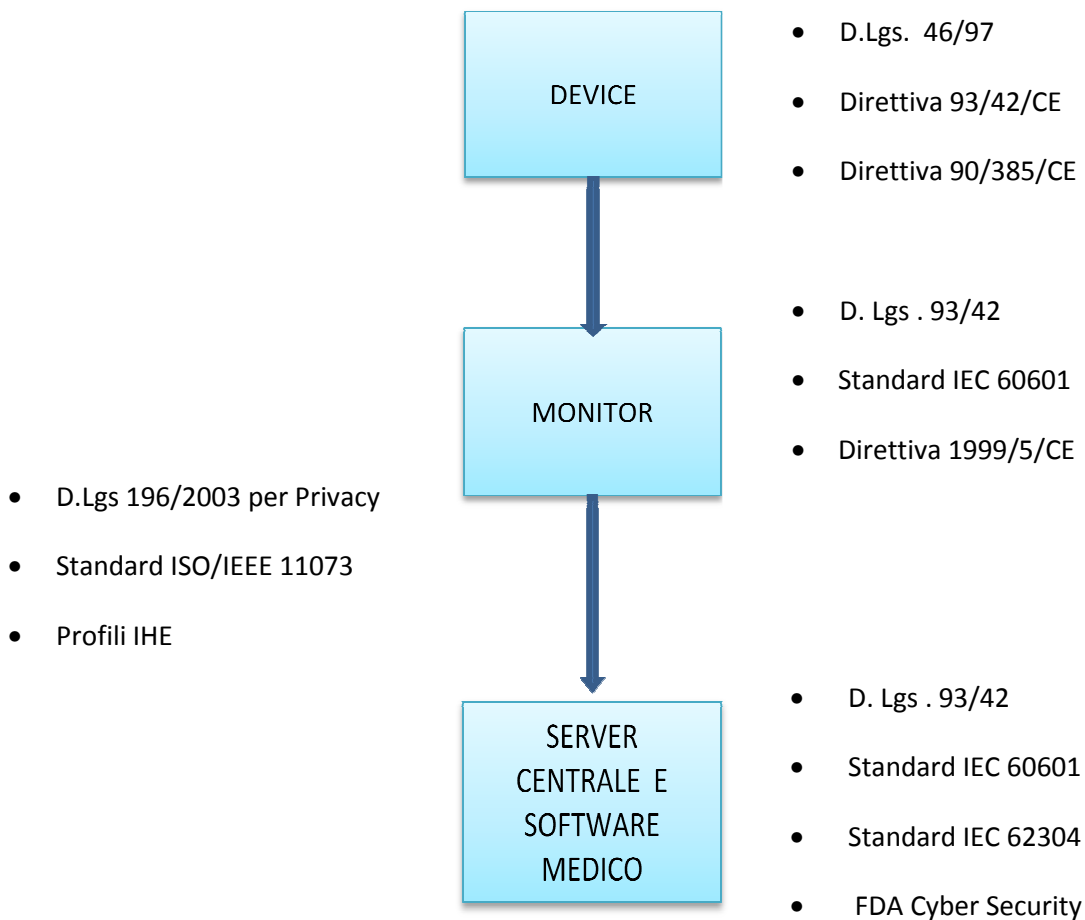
DEVICE

- D.Lgs. 46/97
- Direttiva 93/42/CE
- Direttiva 90/385/CE

MONITOR

- D. Lgs . 93/42
- Standard IEC 60601
- Direttiva 1999/5/CE

- D.Lgs 196/2003 per Privacy
- Standard ISO/IEEE 11073
- Profili IHE

SERVER CENTRALE E SOFTWARE MEDICO

- D. Lgs . 93/42
- Standard IEC 60601
- Standard IEC 62304
- FDA Cyber Security